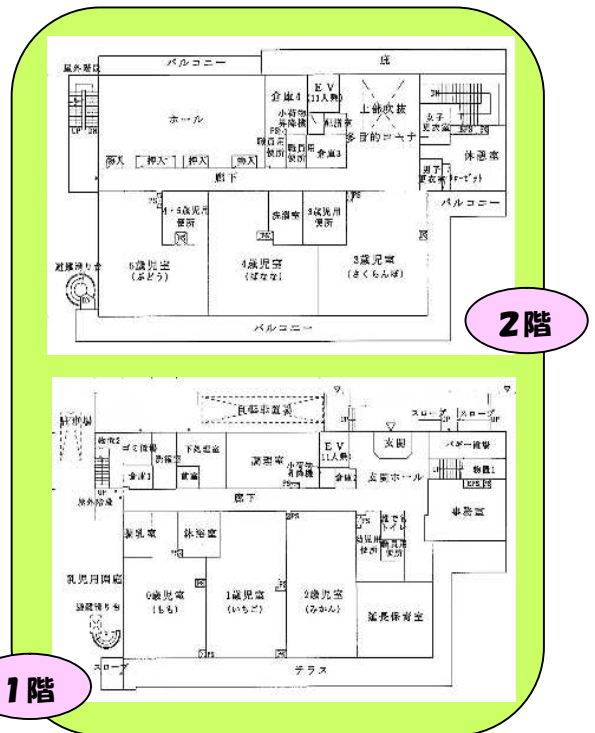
屋外階段

バルコニー

庇

ホール

倉庫4

EV
(11人乗)

小荷物昇降機

配膳室

上部吹抜

多目的コーナー

女子更衣室

男子更衣室

パーテーション

休憩室

押入

押入

押入

押入

職員便所

倉庫3

廊下

4・5歳児用便所

洗濯室

3歳児用便所

バルコニー

避難滑り台

5歳児室
(ぶどう)

4歳児室
(ばなな)

3歳児室
(さくらんぼ)

バルコニー

2階

駐車場

自転車置場

スロープ

スロープ

物置2

ゴミ置場

沐浴室

下処理室

調理室

EV
(11人乗)

小荷物昇降機

玄関

ベビー置場

倉庫1

物置1

倉庫2

玄関ホール

屋外階段

廊下

事務室

調乳室

沐浴室

多目的トイレ

幼児用便所

乳児用園庭

避難滑り台

0歳児室
(もも)

1歳児室
(いちご)

2歳児室
(みかん)

延長保育室

スロープ

テラス

1階